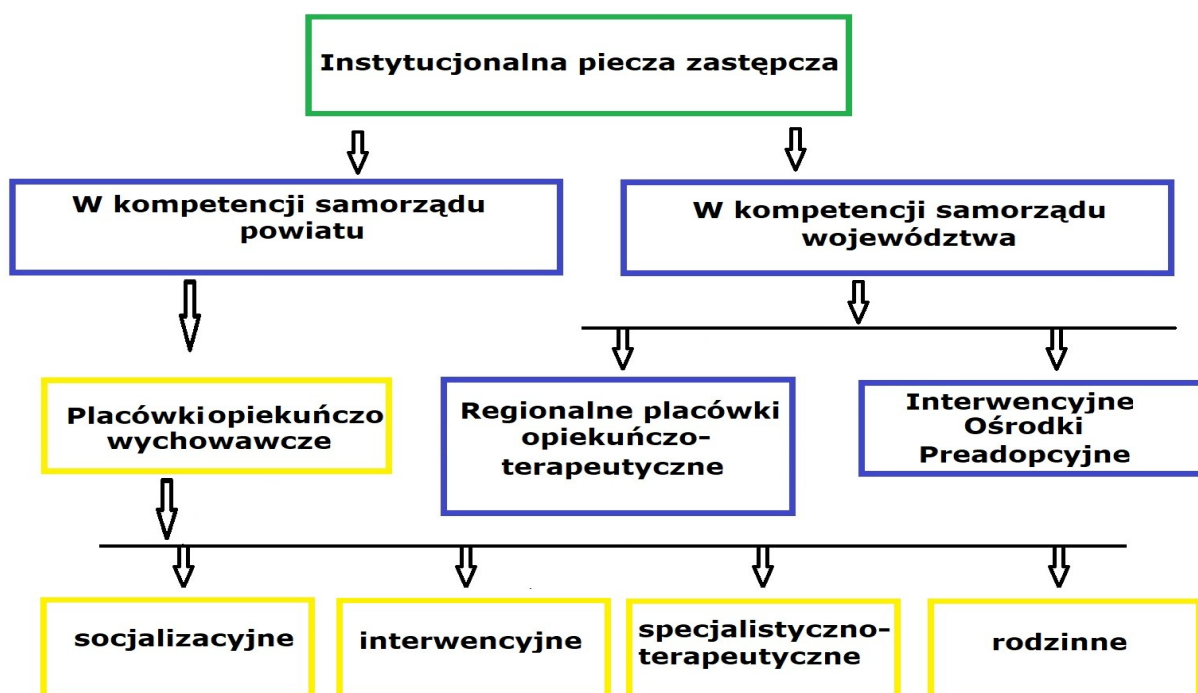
Instytucjonalna piecza zastępcza

W kompetencji samorządu powiatu

W kompetencji samorządu województwa

Placówkiopiekuńczo wychowawcze

Regionalne placówki opiekuńczo-terapeutyczne

Interwencyjne Ośrodki Preadopcyjne

socjalizacyjne

interwencyjne

specjalistyczno-terapeutyczne

rodzinne